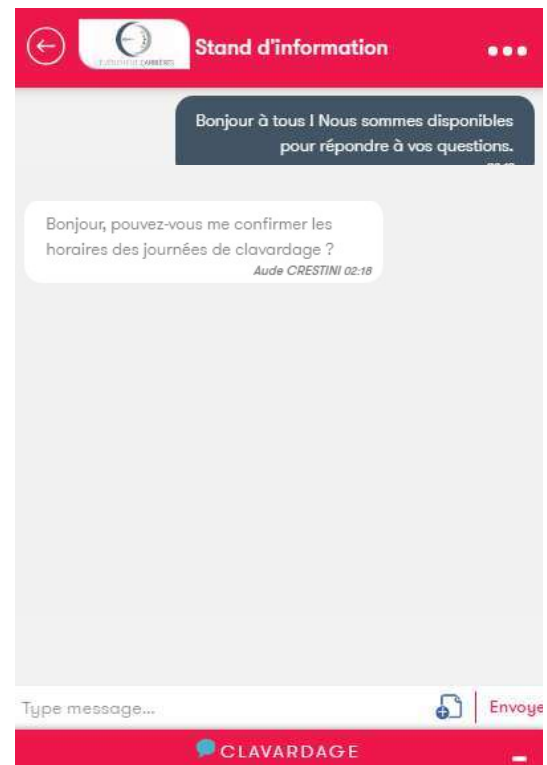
Stand d'information

Bonjour à tous ! Nous sommes disponibles pour répondre à vos questions.

Bonjour, pouvez-vous me confirmer les horaires des journées de clavardage ?
Aude CRESTINI 02:18

Type message...
Envoye

CLAVARDAGE